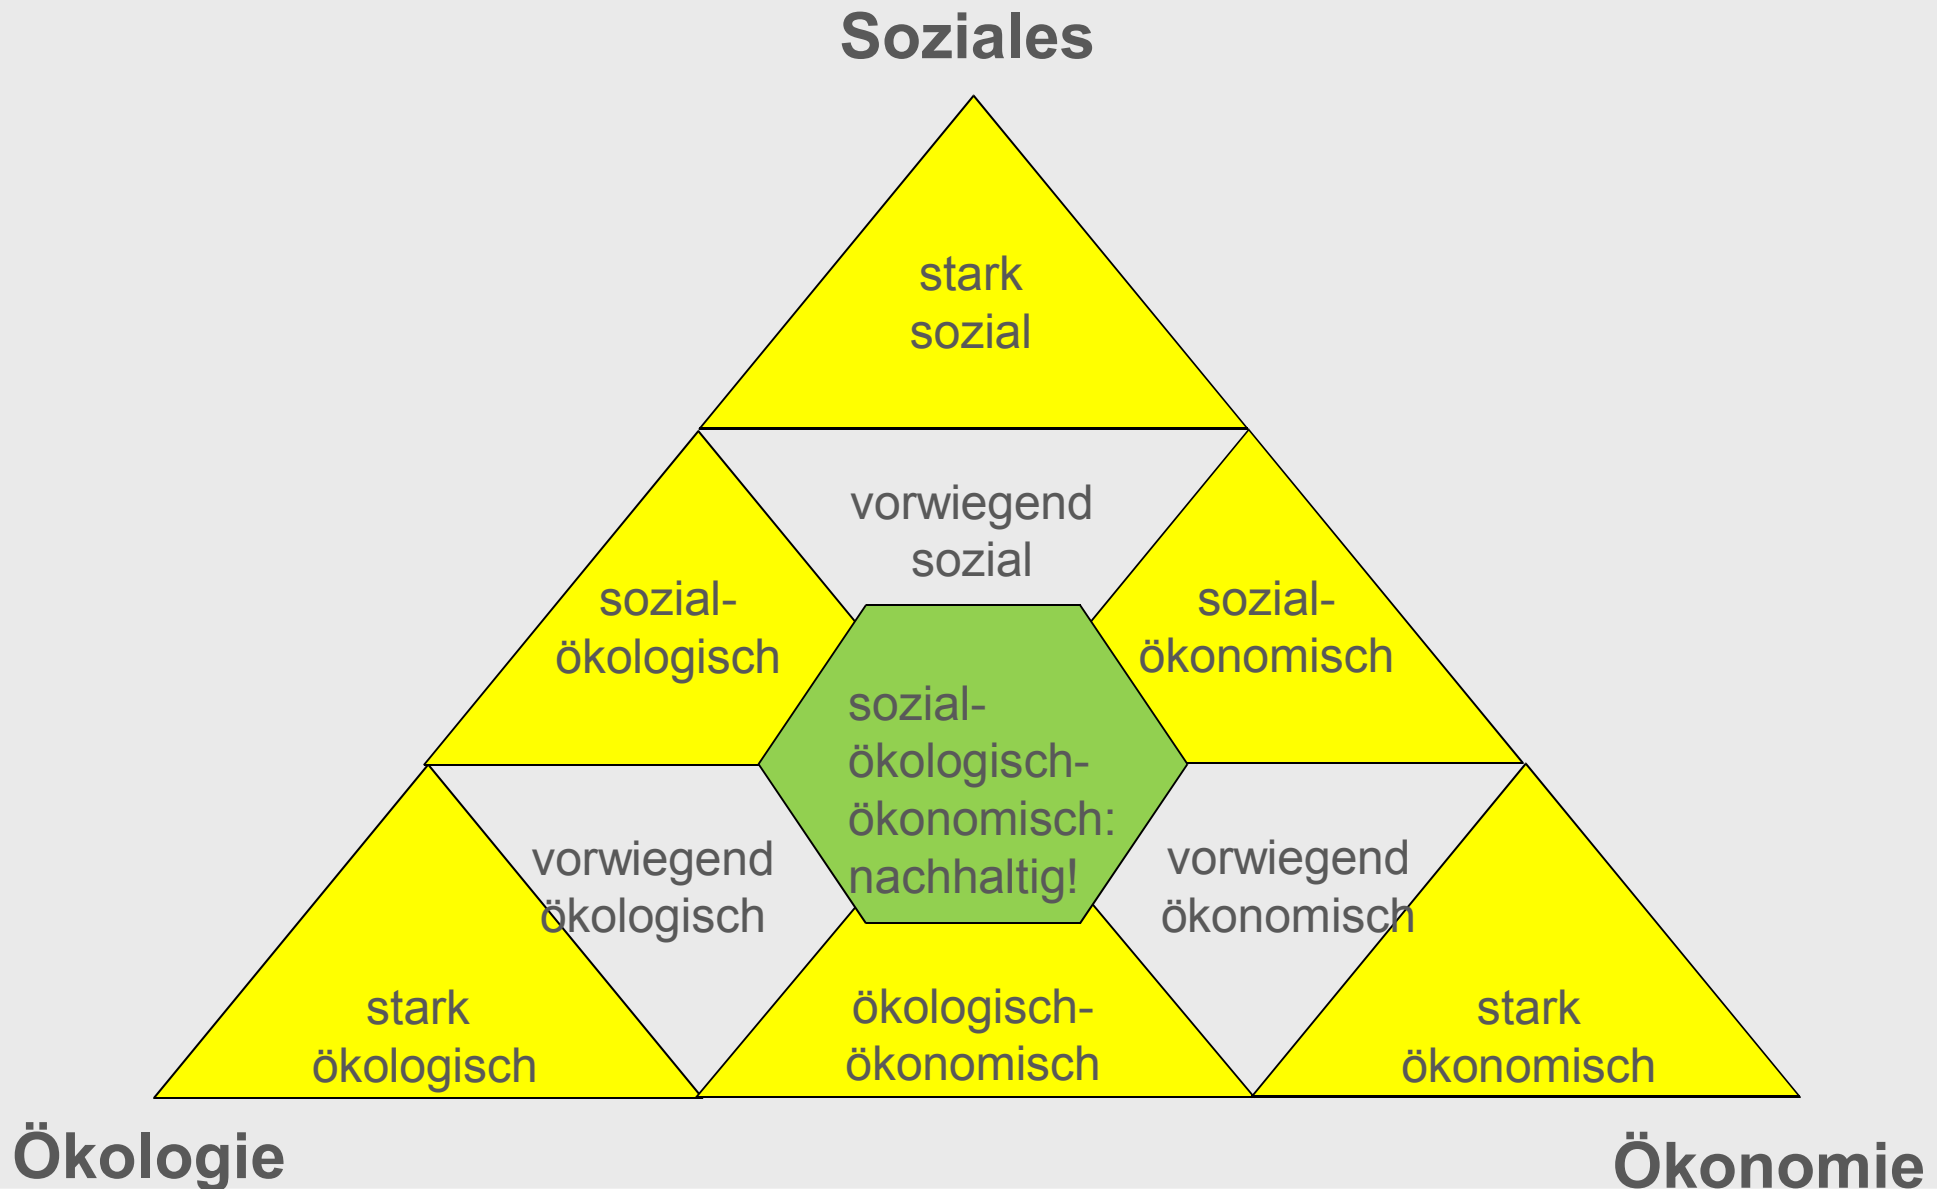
Soziales

stark sozial

vorwiegend sozial

sozial-ökologisch

sozial-ökonomisch

sozial-ökologisch-ökonomisch: nachhaltig!

vorwiegend ökologisch

vorwiegend ökonomisch

stark ökologisch

ökologisch-ökonomisch

stark ökonomisch

Ökologie

Ökonomie